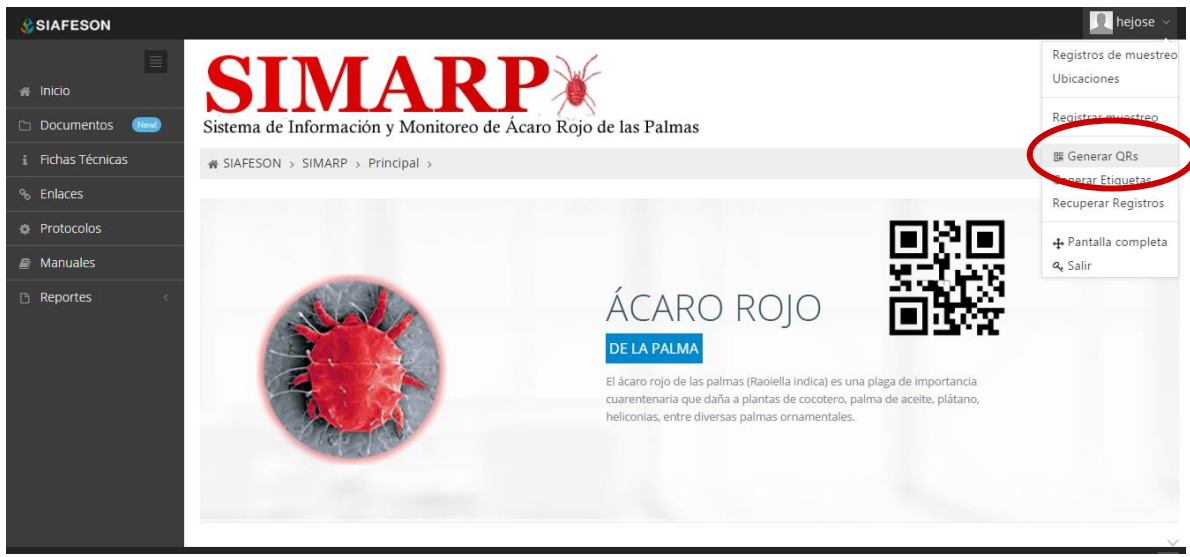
SIAFESON

hejose

Inicio
Documentos New!
Fichas Técnicas
Enlaces
Protocolos
Manuales
Reportes

SIMARP
Sistema de Información y Monitoreo de Ácaro Rojo de las Palmas

SIAFESON › SIMARP › Principal ›

Registros de muestreo
Ubicaciones
Registrar muestreo
Generar QRs
Generar Etiquetas
Recuperar Registros
Pantalla completa
Salir

ÁCARO ROJO
DE LA PALMA

El ácaro rojo de las palmas (Raoiella indica) es una plaga de importancia cuarentenaria que daña a plantas de cocotero, palma de aceite, plátano, heliconias, entre diversas palmas ornamentales.